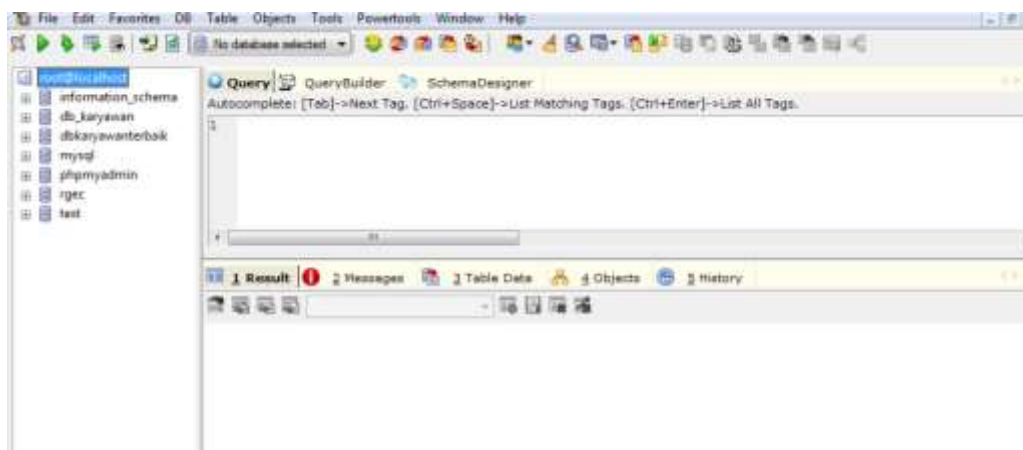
File Edit Favorites DB Table Objects Tools Powertools Window Help

No database selected

root@localhost
information_schema
db_karyawan
dbkaryawanterbaik
mysql
phpmyadmin
rgec
test

Query QueryBuilder SchemaDesigner

Autocomplete: [Tab]->Next Tag. [Ctrl+Space]->List Matching Tags. [Ctrl+Enter]->List All Tags.

1

1 Result 2 Messages 3 Table Data 4 Objects 5 History